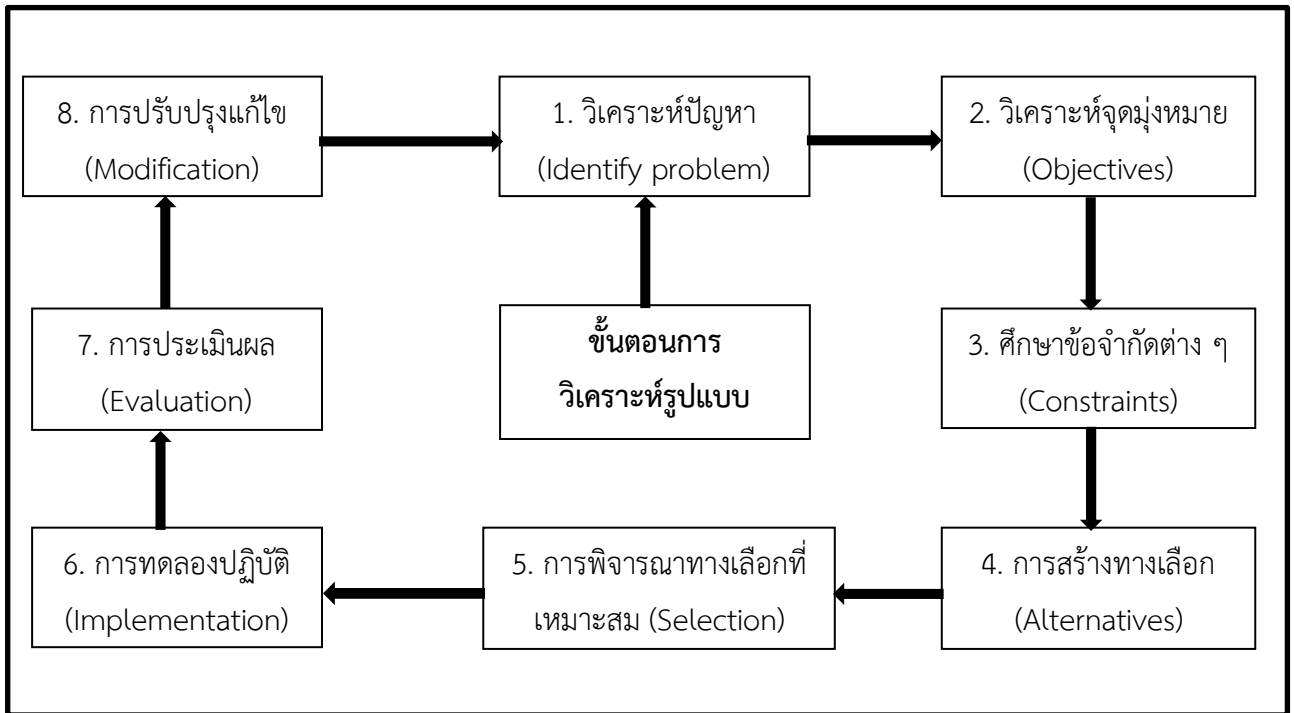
8. การปรับปรุงแก้ไข
(Modification)

1. วิเคราะห์ปัญหา
(Identify problem)

2. วิเคราะห์จุดมุ่งหมาย
(Objectives)

7. การประเมินผล
(Evaluation)

ขั้นตอนการวิเคราะห์รูปแบบ

3. ศึกษาข้อจำกัดต่าง ๆ
(Constraints)

6. การทดลองปฏิบัติ
(Implementation)

5. การพิจารณาทางเลือกที่เหมาะสม (Selection)

4. การสร้างทางเลือก
(Alternatives)